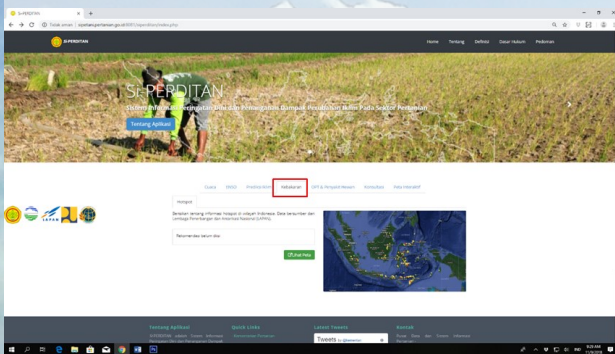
SI-PERDITAN

Tidak aman | siperditan.pertanian.go.id/BBP2/siperditan/index.php

SI-PERDITAN

Home Tentang Definisi Dasar Hukum Pedoman

Si-PERDITAN

Sistem Informasi Peringatan Dini dan Penanganan Dampak Perubahan Iklim Pada Sektor Pertanian

Tentang Aplikasi

Cuaca SIPASI Prediksi Iklim Kebakaran OPT & Penyakit Hewan Konsultasi Peta Interaktif

Hotspot

Berisikan tentang informasi hotspot di wilayah Indonesia. Data bersumber dari Lembaga Penerbangan dan Antariksa Nasional (LAPAN).

Tanggal data belum ada

Lihat Peta

LAPAN

Tentang Aplikasi

Quick Links

Latest Tweets

Kontak

Tweets

8:20 AM